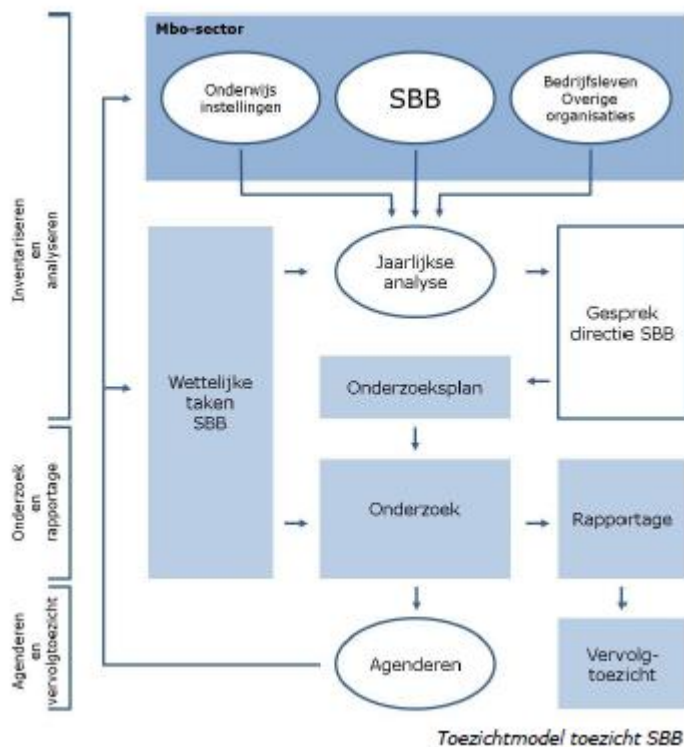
Inventariseren en analyseren

Onderzoek en rapportage

Agenderen en vervolgtoezicht

Mbo-sector

Onderwijs instellingen

SBB

Bedrijfsleven Overige organisaties

Wettelijke taken SBB

Jaarlijkse analyse

Gesprek directie SBB

Onderzoeksplan

Onderzoek

Rapportage

Agenderen

Vervolg-toezicht

Toezichtmodel toezicht SBB